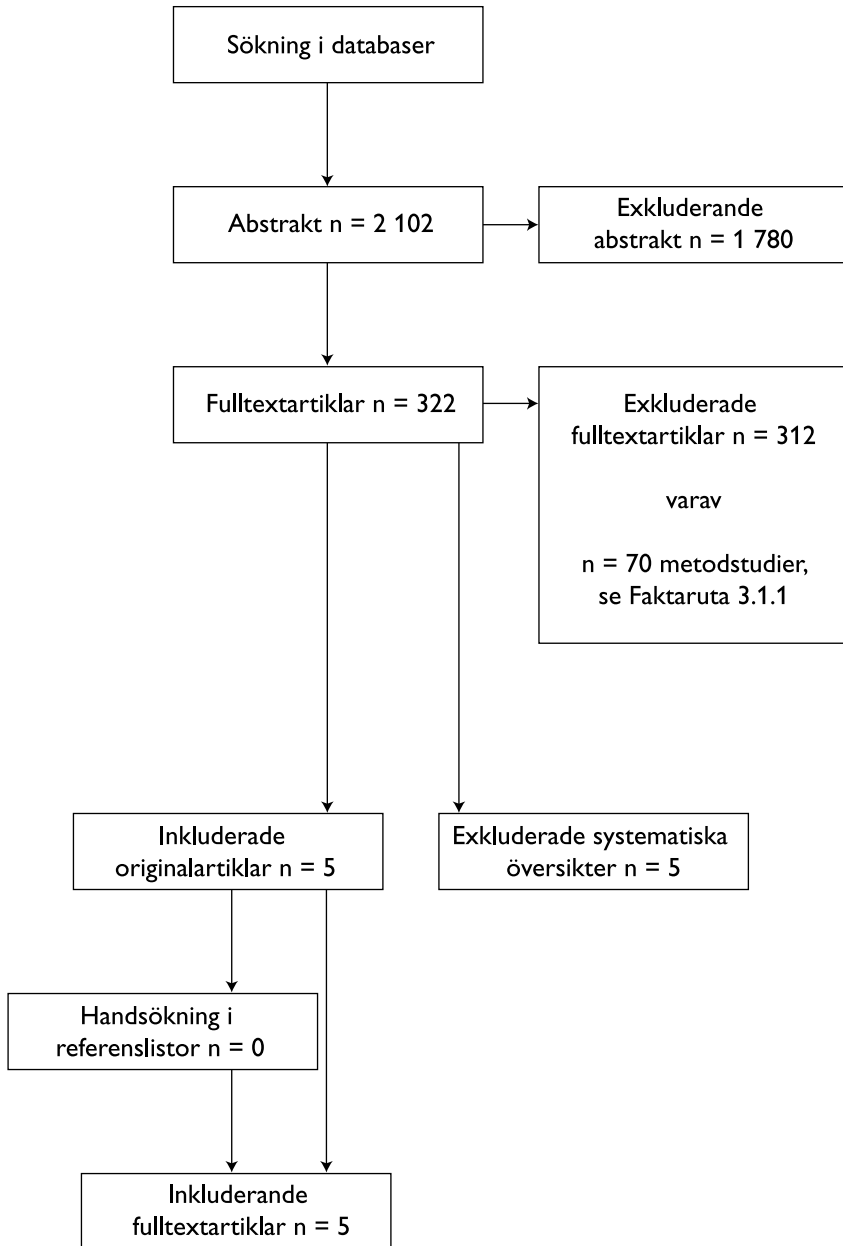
Sökning i databaser

Abstrakt n = 2 102

Exkluderande abstrakt n = 1 780

Fulltextartiklar n = 322

Exkluderade fulltextartiklar n = 312

varav

n = 70 metodstudier, se Faktaruta 3.1.1

Inkluderade originalartiklar n = 5

Exkluderade systematiska översikter n = 5

Handsökning i referenslistor n = 0

Inkluderande fulltextartiklar n = 5